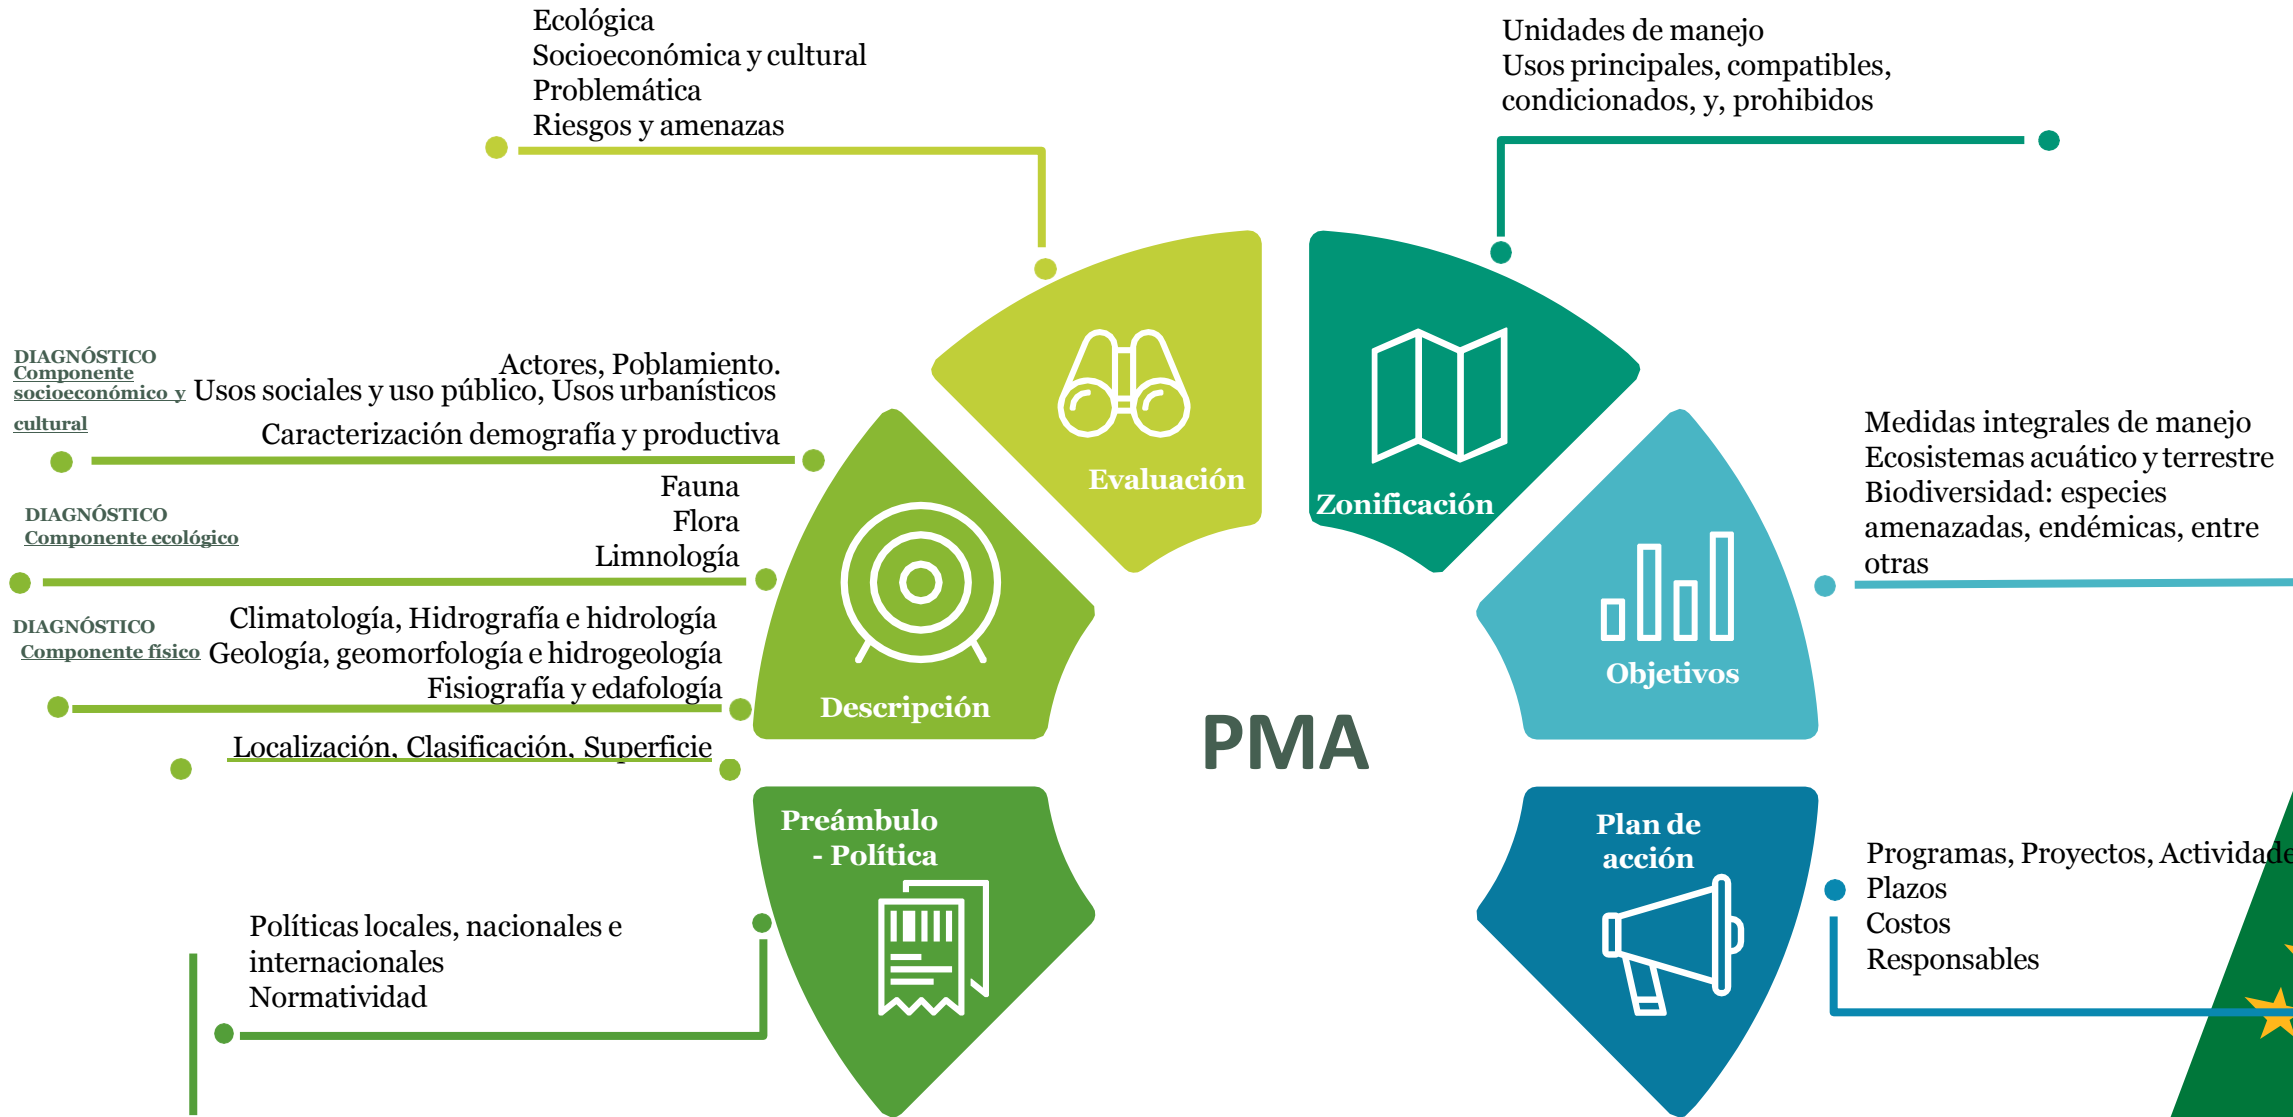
Ecológica
Socioeconómica y cultural
Problemática
Riesgos y amenazas

Unidades de manejo
Usos principales, compatibles, condicionados, y, prohibidos

DIAGNÓSTICO
Componente socioeconómico y cultural

Actores, Poblamiento.
Usos sociales y uso público, Usos urbanísticos
Caracterización demografía y productiva

Evaluación

Zonificación

Medidas integrales de manejo
Ecosistemas acuático y terrestre
Biodiversidad: especies amenazadas, endémicas, entre otras

DIAGNÓSTICO
Componente ecológico

Fauna
Flora
Limnología

DIAGNÓSTICO
Componente físico

Climatología, Hidrografía e hidrología
Geología, geomorfología e hidrogeología
Fisiografía y edafología

Descripción

Objetivos

Localización, Clasificación, Superficie

PMA

Preámbulo - Política

Plan de acción

Programas, Proyectos, Actividade
Plazos
Costos
Responsables

Políticas locales, nacionales e internacionales
Normatividad